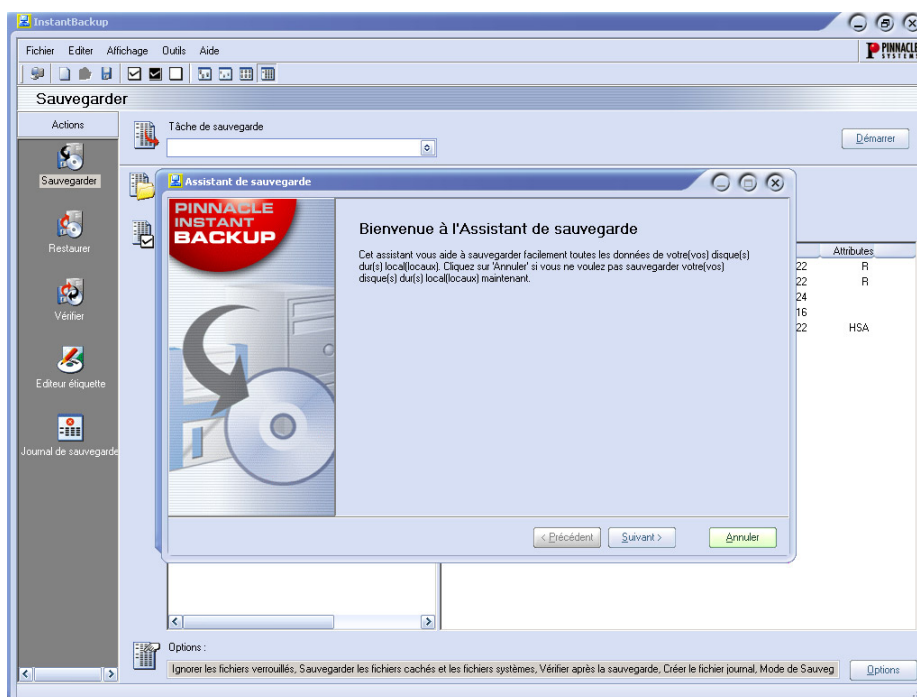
InstantBackup

Fichier Editer Affichage Outils Aide

PINNACLE SYSTEMS

Sauvegarder

Actions

Sauvegarder

Restaurer

Vérifier

Editeur étiquette

Journal de sauvegarde

Tâche de sauvegarde

Démarrer

Attributes

22 R
22 R
24
16
22 HSA

Assistant de sauvegarde

PINNACLE INSTANT BACKUP

Bienvenue à l'Assistant de sauvegarde

Cet assistant vous aide à sauvegarder facilement toutes les données de votre(vos) disque(s) dur(s) local(locaux). Cliquez sur 'Annuler' si vous ne voulez pas sauvegarder votre(vos) disque(s) dur(s) local(locaux) maintenant.

< Précédent Suivant > Annuler

Options :

Ignorer les fichiers verrouillés, Sauvegarder les fichiers cachés et les fichiers systèmes, Vérifier après la sauvegarde, Créer le fichier journal, Mode de Sauveg

Options